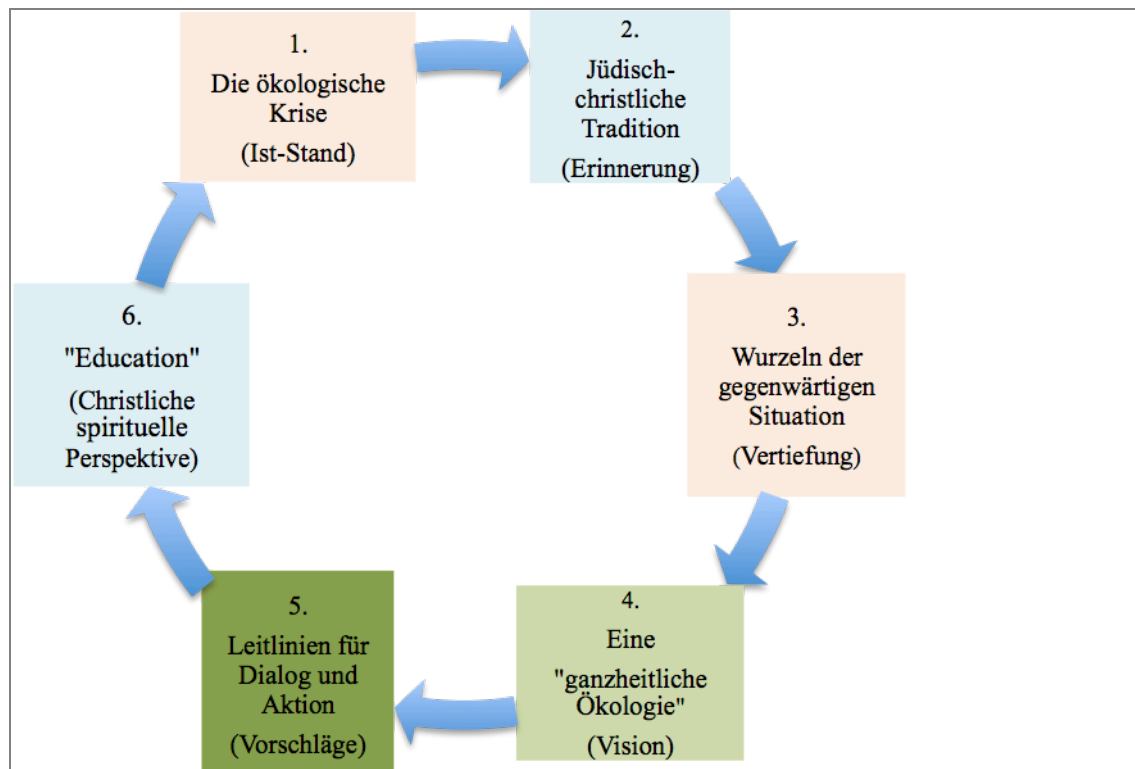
1.
Die ökologische Krise
(Ist-Stand)

2.
Jüdisch-christliche Tradition
(Erinnerung)

3.
Wurzeln der gegenwärtigen Situation
(Vertiefung)

4.
Eine "ganzheitliche Ökologie"
(Vision)

5.
Leitlinien für Dialog und Aktion
(Vorschläge)

6.
"Education"
(Christliche spirituelle Perspektive)